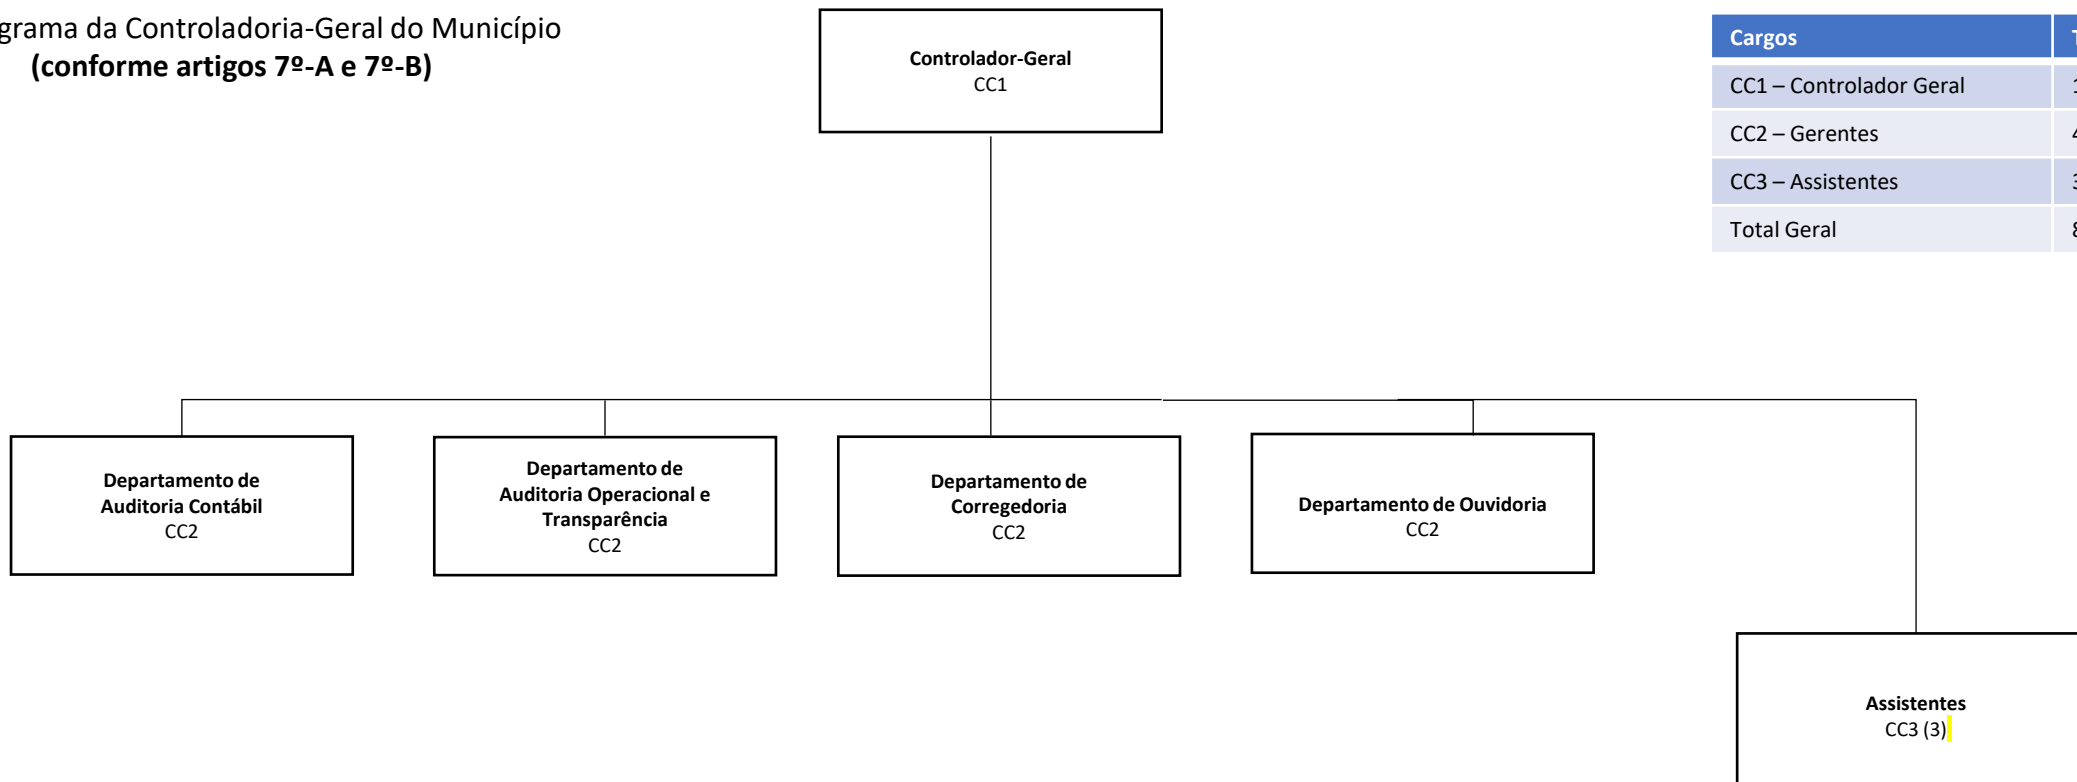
grama da Controladoria-Geral do Município
**(conforme artigos 7º-A e 7º-B)**

Controlador-Geral
CC1

| Cargos | T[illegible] |
|---|---|
| CC1 – Controlador Geral | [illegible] |
| CC2 – Gerentes | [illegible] |
| CC3 – Assistentes | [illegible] |
| Total Geral | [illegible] |

Departamento de Auditoria Contábil
CC2

Departamento de Auditoria Operacional e Transparência
CC2

Departamento de Corregedoria
CC2

Departamento de Ouvidoria
CC2

Assistentes
CC3 (3)